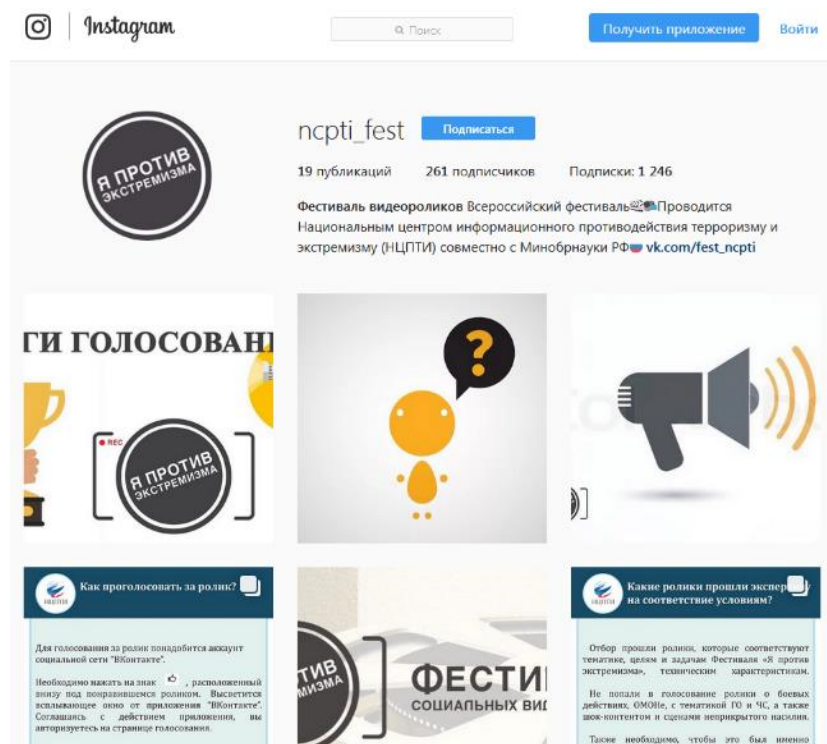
Instagram

Поиск

Получить приложение

Войти

ncpti_fest

Подписаться

19 публикаций 261 подписчиков Подписки: 1 246

Фестиваль видеороликов Всероссийский фестиваль Проводится Национальным центром информационного противодействия терроризму и экстремизму (НЦПТИ) совместно с Минобрнауки РФ vk.com/fest_ncpti

Я ПРОТИВ ЭКСТРЕМИЗМА

ГИ ГОЛОСОВАН

REC

Я ПРОТИВ ЭКСТРЕМИЗМА

?

НЦПТИ

Как проголосовать за ролик?

Для голосования за ролик понадобится аккаунт социальной сети "ВКонтакте".

Необходимо нажать на знак , расположенный внизу под понравившимся роликом. Высветится всплывающее окно от приложения "ВКонтакте". Соглашаясь с действием приложения, вы авторизуетесь на странице голосования.

ТИВ ИЗМА

ФЕСТИ

СОЦИАЛЬНЫХ ВИД

НЦПТИ

Какие ролики прошли экспер на соответствие условиям?

Отбор прошли ролики, которые соответствуют тематике, целям и задачам Фестиваля «Я против экстремизма», техническим характеристикам.

Не попали в голосование ролики о боевых действиях, ОМОНе, с тематикой ГО и ЧС, а также шок-контентом и сценами неприкрытого насилия.

Также необходимо, чтобы это был именно